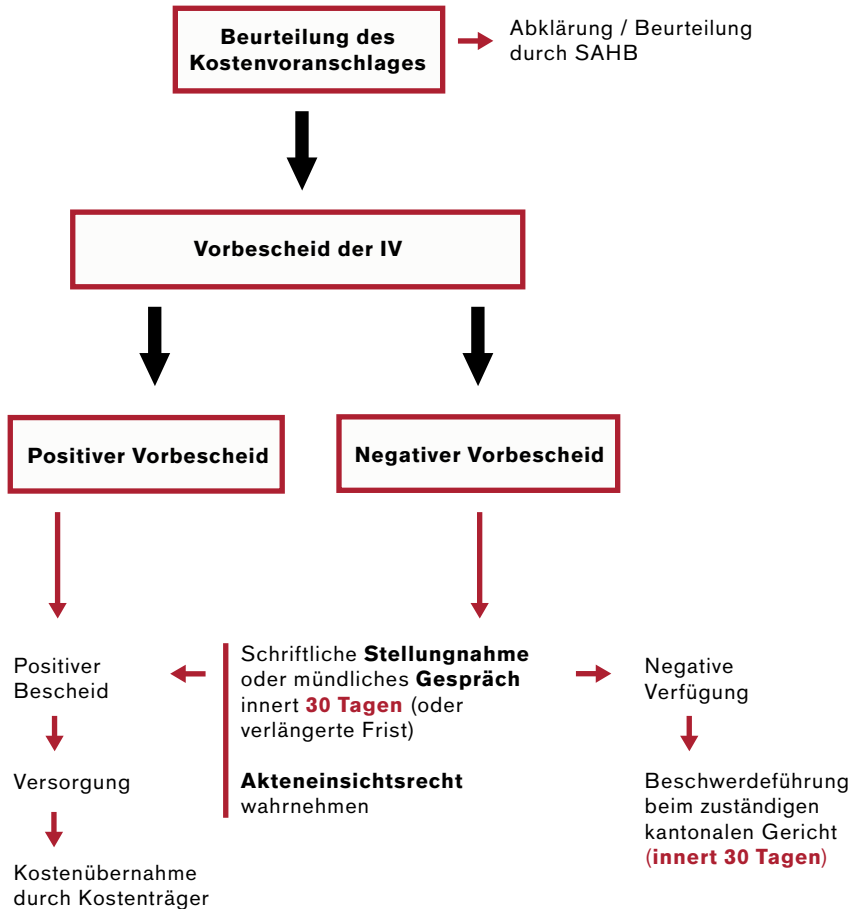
Beurteilung des Kostenvoranschlages

Abklärung / Beurteilung durch SAHB

Vorbescheid der IV

Positiver Vorbescheid

Negativer Vorbescheid

Positiver Bescheid

Versorgung

Kostenübernahme durch Kostenträger

Schriftliche **Stellungnahme** oder mündliches **Gespräch** innert **30 Tagen** (oder verlängerte Frist)

**Akteneinsichtsrecht** wahrnehmen

Negative Verfügung

Beschwerdeführung beim zuständigen kantonalen Gericht (**innert 30 Tagen**)